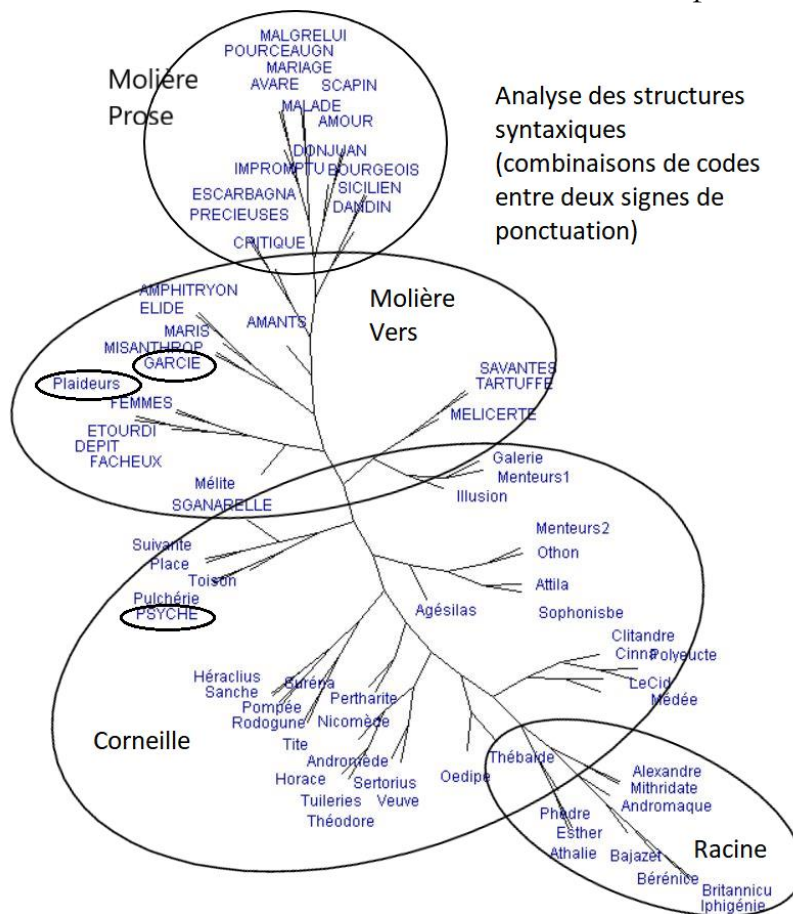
Molière Prose

MALGRELUI
POURCEAUGN
MARIAGE
AVARE SCAPIN
MALADE
AMOUR
DONJUAN
IMPROMPTU BOURGEOIS
SICILIEN
ESCARBAGNA
DANDIN
PRECIEUSES
CRITIQUE

Analyse des structures syntaxiques (combinaisons de codes entre deux signes de ponctuation)

Molière Vers

AMPHITRYON
ELIDE
AMANTS
MARIS
MISANTHROP
GARCIE
Plaideurs
FEMMES
ETOURDI
DEPIT
FACHEUX
SAVANTES
TARTUFFE
MELICERTE
Mélite
SGANARELLE
Galerie
Menteurs1
Illusion

Suivante
Place
Toison
Pulchérie
PSYCHE
Menteurs2
Othon
Attila
Agésilas
Sophonisbe
Clitandre
Cinna
Polyeucte
LeCid
Medée
Héraclius
Sanche
Suréna
Pertharite
Pompée
Rodogune
Nicomède
Tite
Andromède
Horace
Sertorius
Tuileries
Veuve
Oedipe
Théodore

Corneille

Thébaïde
Alexandre
Mithridate
Andromaque
Phèdre
Esther
Athalie
Bajazet
Bérénice
Britannicu
Iphigénie

Racine